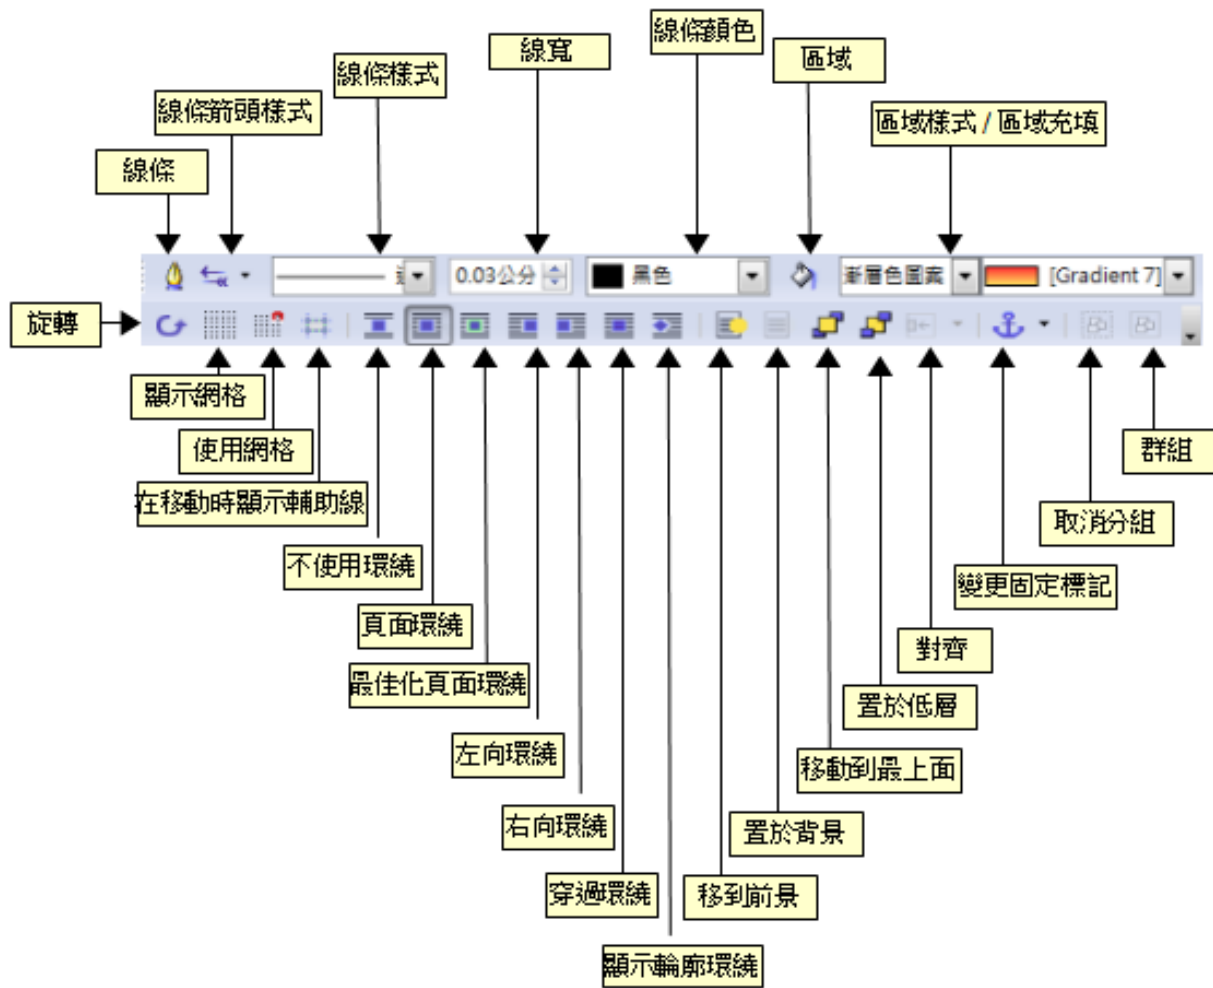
線條顏色

線寬

區域

線條樣式

線條箭頭樣式

區域樣式 / 區域充填

線條

0.03公分

黑色

漸層色圖案

[Gradient 7]

旋轉

顯示網格

使用網格

在移動時顯示輔助線

不使用環繞

頁面環繞

最佳化頁面環繞

左向環繞

右向環繞

穿過環繞

顯示輪廓環繞

移到前景

置於背景

移動到最上面

置於低層

對齊

變更固定標記

取消分組

群組